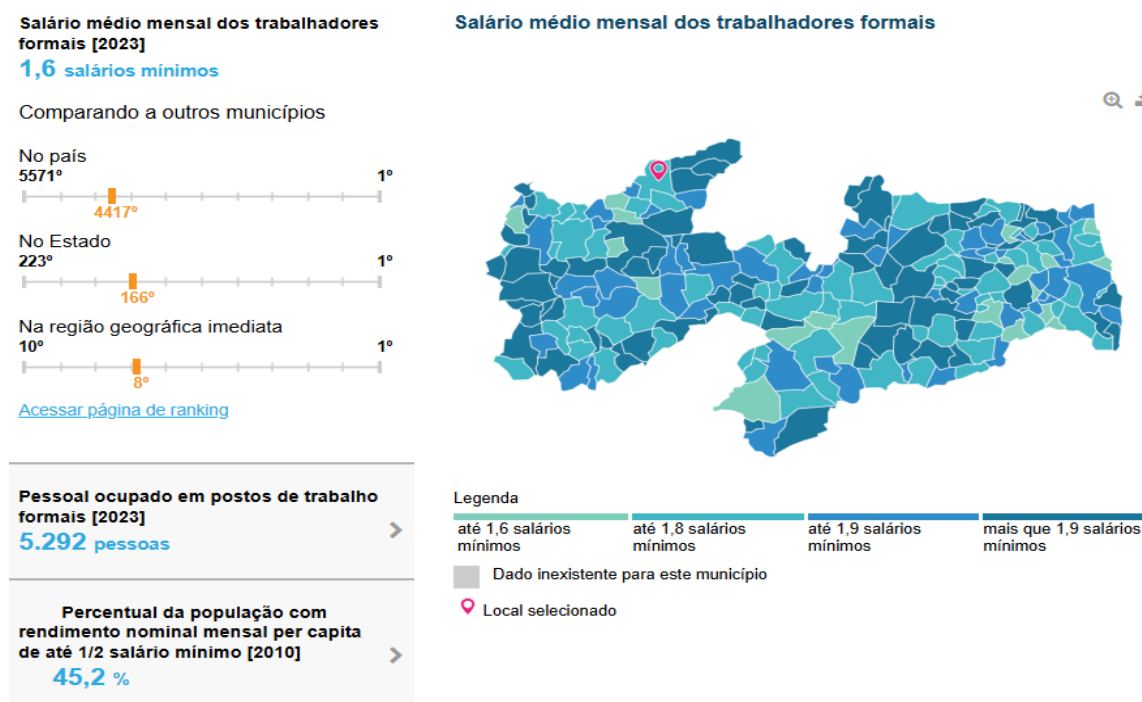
Salário médio mensal dos trabalhadores formais [2023]
1,6 salários mínimos

Comparando a outros municípios

No país
5571º 1º
4417º

No Estado
223º 1º
166º

Na região geográfica imediata
10º 1º
8º

Acessar página de ranking

Pessoal ocupado em postos de trabalho formais [2023]
5.292 pessoas

Percentual da população com rendimento nominal mensal per capita de até 1/2 salário mínimo [2010]
45,2 %

Salário médio mensal dos trabalhadores formais

Legenda
até 1,6 salários mínimos
até 1,8 salários mínimos
até 1,9 salários mínimos
mais que 1,9 salários mínimos

Dado inexistente para este município

Local selecionado